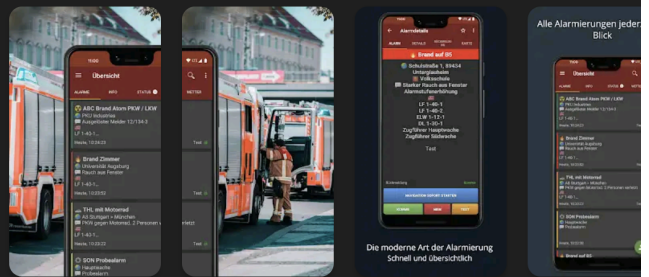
Übersicht

ALARME INFO STATUS WETTER

ABC Brand Atom PKW / LKW
PKU Industrias
Ausgelöster Melder 12/134-3
LF 1-43-1
Heute, 10:03:23

Brand Zimmer
Universität Augsburg
Rauch aus Fenster
LF 1-43-1
Heute, 10:03:02

THL mit Motorrad
A8 Stuttgart » München
PKW gegen Motorrad, 2 Personen v
LF 1-43-1
Heute, 10:03:23

SON Probealarm
Hauptwache
Probealarm

Test

Alarmdetails

ALARM DETAILS

Brand auf BG

Schulstraße 1, 89434
Untergläuheim
Volksschule
Starker Rauch aus Fenster
Alarmstufenerhöhung
LF 1-40-1
LF 1-40-2
ELW 1-12-1
DL 1-30-1
Zugführer Hauptwache
Zugführer Südwache

Test

NAVIGATION REPORT STARTEN

Die moderne Art der Alarmierung
Schnell und übersichtlich

Alle Alarmierungen jeder
Blick

Übersicht

ALARME INFO STATUS

ABC Brand Atom PKW / LKW
PKU Industrias
Ausgelöster Melder 12/134-3
LF 1-43-1

Brand Zimmer
Universität Augsburg
Rauch aus Fenster
LF 1-43-1

THL mit Motorrad
A8 Stuttgart » München
PKW gegen Motorrad, 2 Personen

SON Probealarm
Hauptwache
Probealarm

Brand auf BG